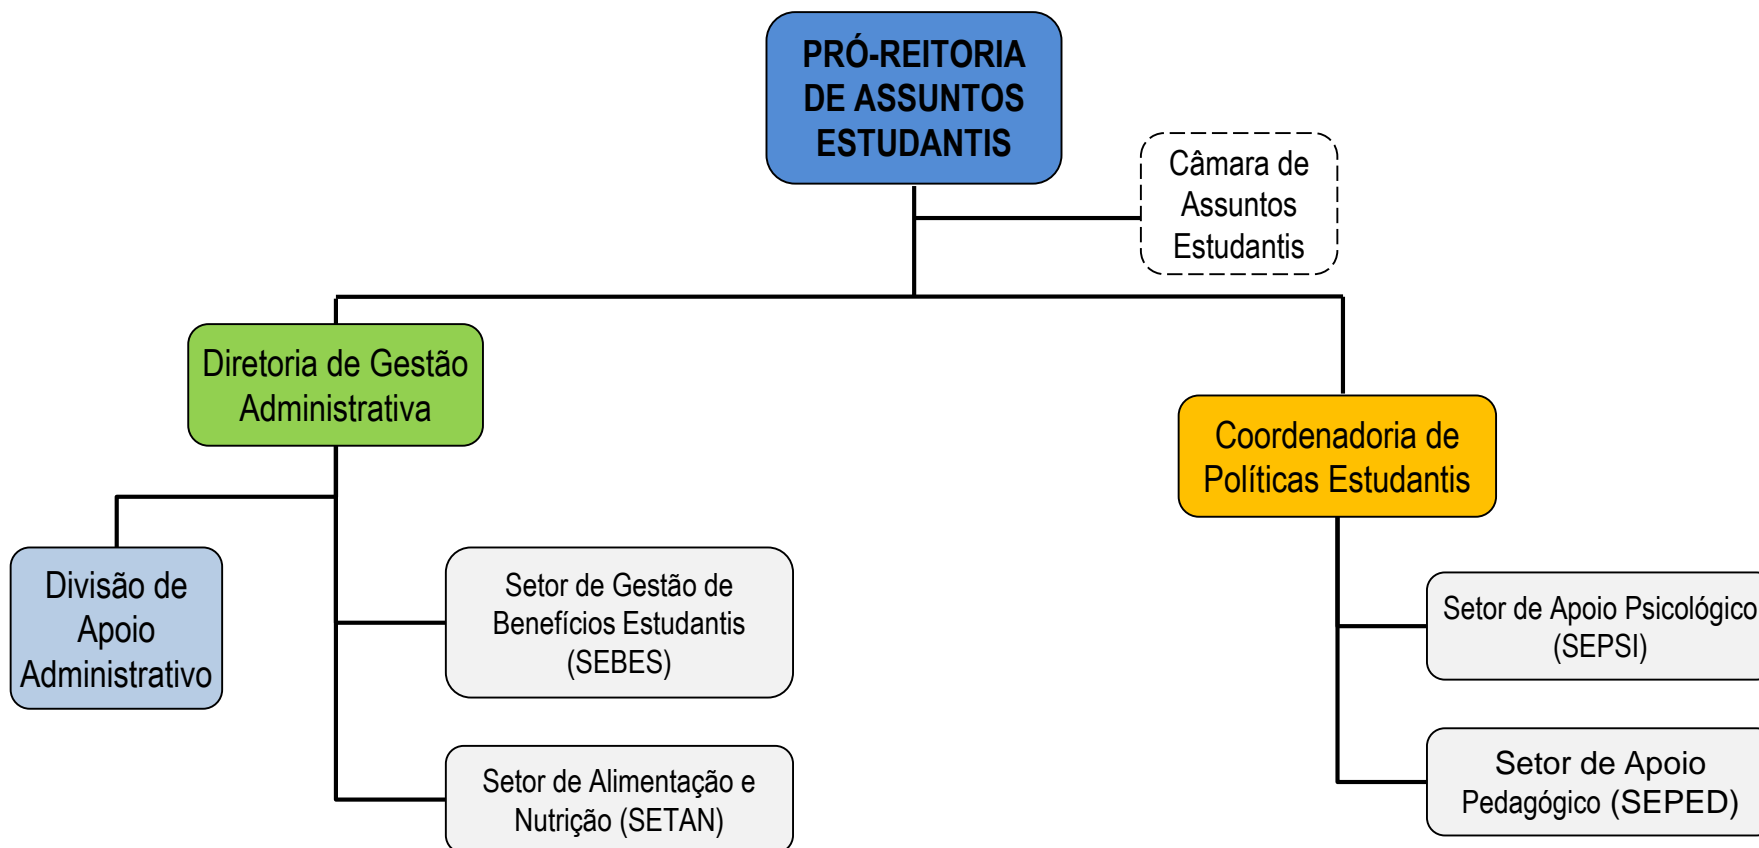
PRÓ-REITORIA DE ASSUNTOS ESTUDANTIS

Câmara de Assuntos Estudantis

Diretoria de Gestão Administrativa

Coordenadoria de Políticas Estudantis

Divisão de Apoio Administrativo

Setor de Gestão de Benefícios Estudantis (SEBES)

Setor de Alimentação e Nutrição (SETAN)

Setor de Apoio Psicológico (SEPSI)

Setor de Apoio Pedagógico (SEPED)